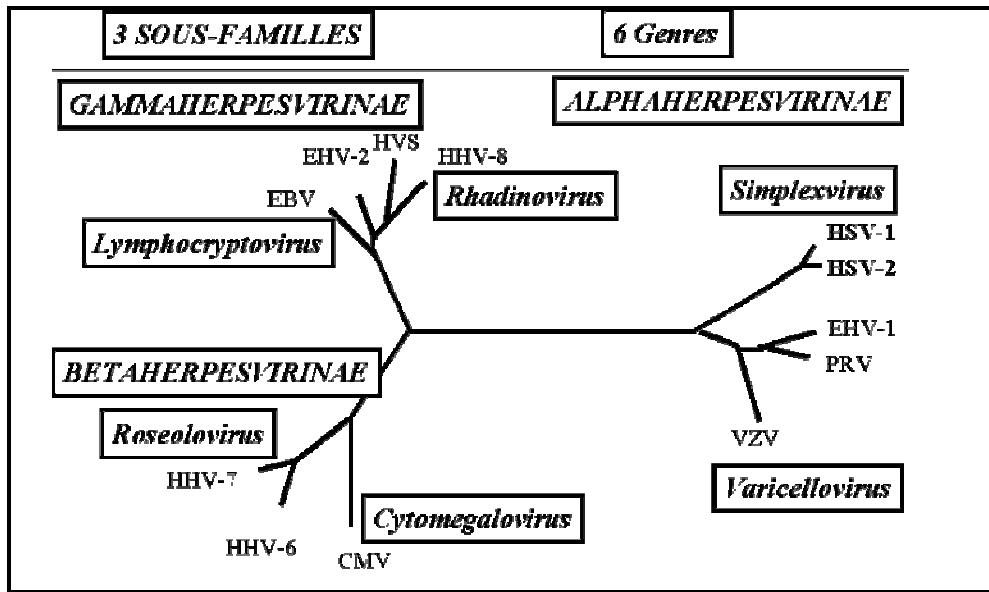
3 SOUS-FAMILLES

6 Genres

GAMMAHERPESVIRINAE

ALPHAHERPESVIRINAE

EHV-2

HVS

HHV-8

EBV

Rhadinovirus

Simplexvirus

Lymphocryptovirus

HSV-1

HSV-2

EHV-1

PRV

BETAHERPESVIRINAE

Roseolovirus

VZV

HHV-7

Varicellovirus

Cytomegalovirus

HHV-6

CMV